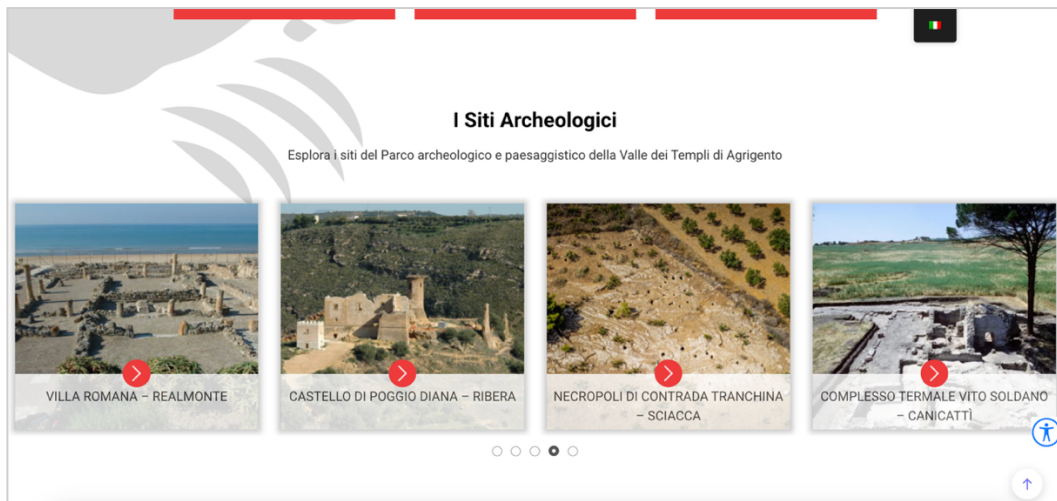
I Siti Archeologici

Esplora i siti del Parco archeologico e paesaggistico della Valle dei Templi di Agrigento

VILLA ROMANA – REALMONTE

CASTELLO DI POGGIO DIANA – RIBERA

NECROPOLI DI CONTRADA TRANCHINA – SCIACCA

COMPLESSO TERMALE VITO SOLDANO – CANICATTÌ